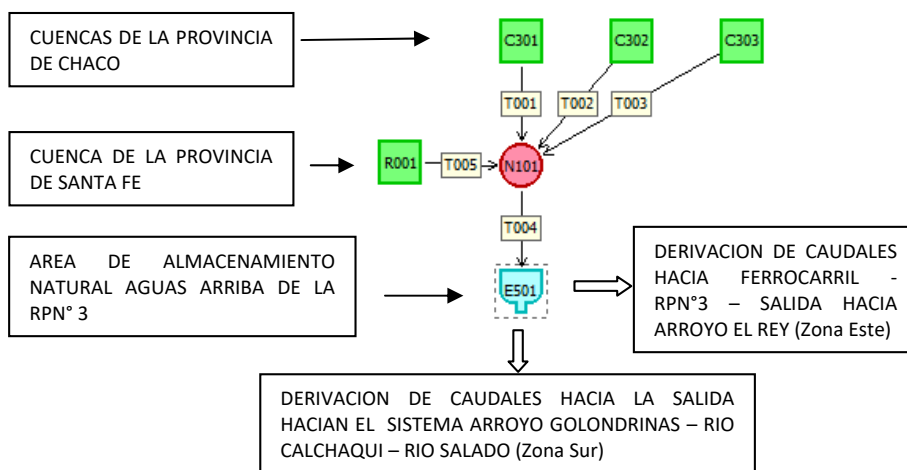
CUENCAS DE LA PROVINCIA DE CHACO

C301

C302

C303

T001

T002

T003

CUENCA DE LA PROVINCIA DE SANTA FE

R001

T005

N101

T004

AREA DE ALMACENAMIENTO NATURAL AGUAS ARRIBA DE LA RPN° 3

E501

DERIVACION DE CAUDALES HACIA FERROCARRIL - RPN°3 – SALIDA HACIA ARROYO EL REY (Zona Este)

DERIVACION DE CAUDALES HACIA LA SALIDA HACIAN EL SISTEMA ARROYO GOLONDRINAS – RIO CALCHAQUI – RIO SALADO (Zona Sur)